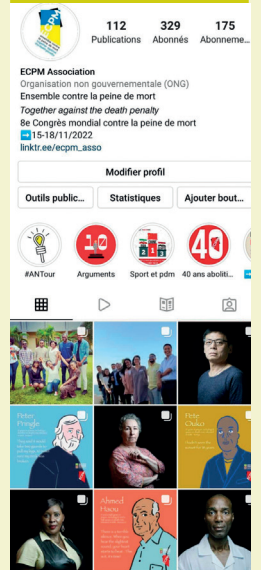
112 Publications
329 Abonnés
175 Abonneme...

ECPM Association
Organisation non gouvernementale (ONG)
Ensemble contre la peine de mort
*Together against the death penalty*
8e Congrès mondial contre la peine de mort
➡️15-18/11/2022
linktr.ee/ecpm_asso

Modifier profil

Outils public...
Statistiques
Ajouter bout...

#ANTour
Arguments
Sport et pdm
40 ans aboliti...

Peter Pringle

Peter Ouko

Ahmed Haou